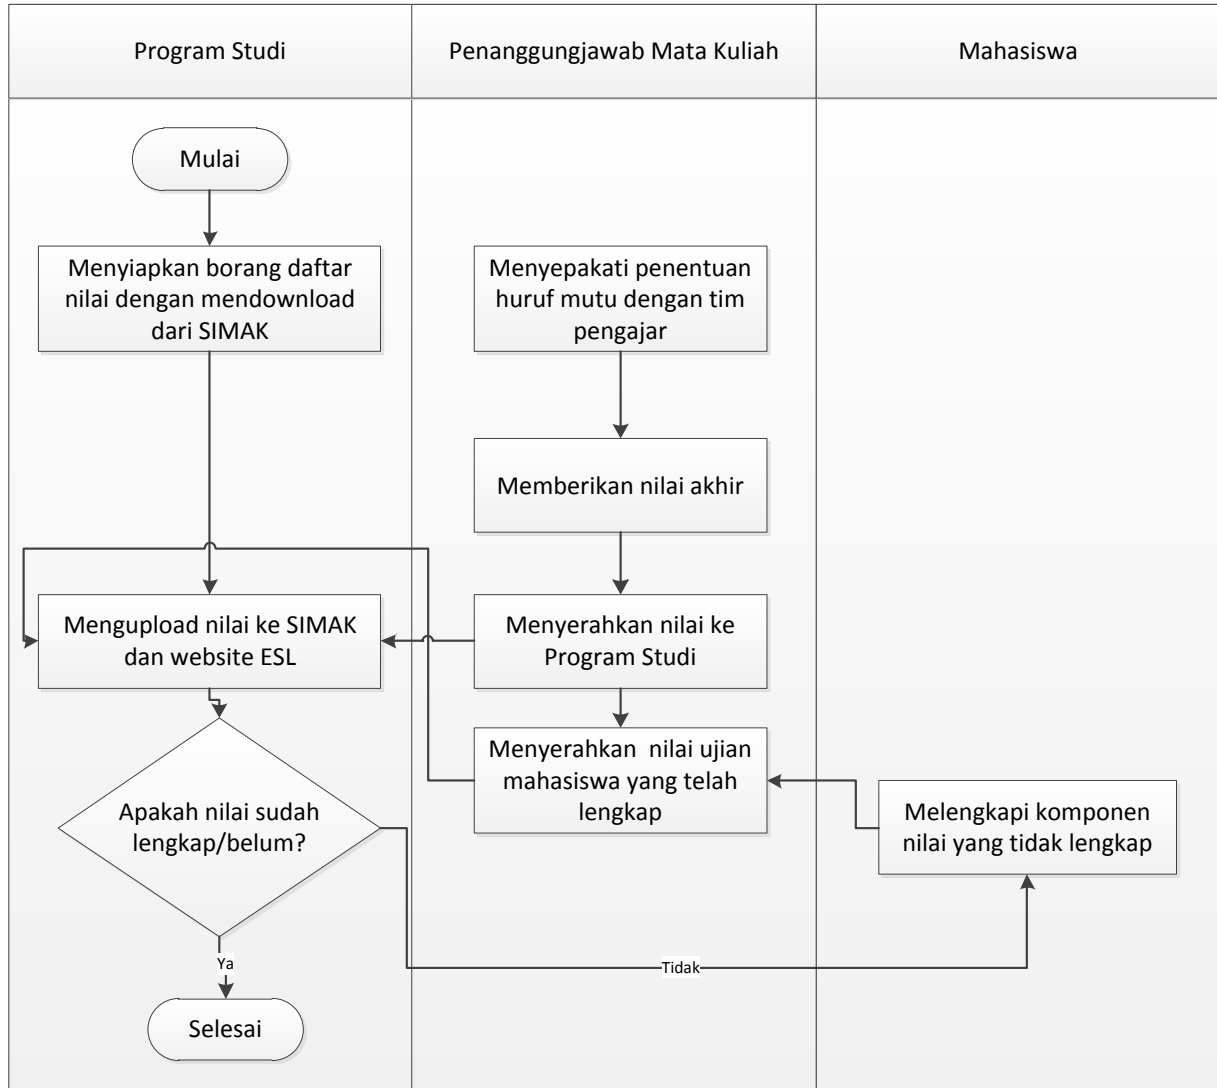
Program Studi

Penanggungjawab Mata Kuliah

Mahasiswa

Mulai

Menyiapkan borang daftar nilai dengan mendownload dari SIMAK

Menyepakati penentuan huruf mutu dengan tim pengajar

Memberikan nilai akhir

Mengupload nilai ke SIMAK dan website ESL

Menyerahkan nilai ke Program Studi

Menyerahkan nilai ujian mahasiswa yang telah lengkap

Apakah nilai sudah lengkap/belum?

Melengkapi komponen nilai yang tidak lengkap

Ya

Tidak

Selesai